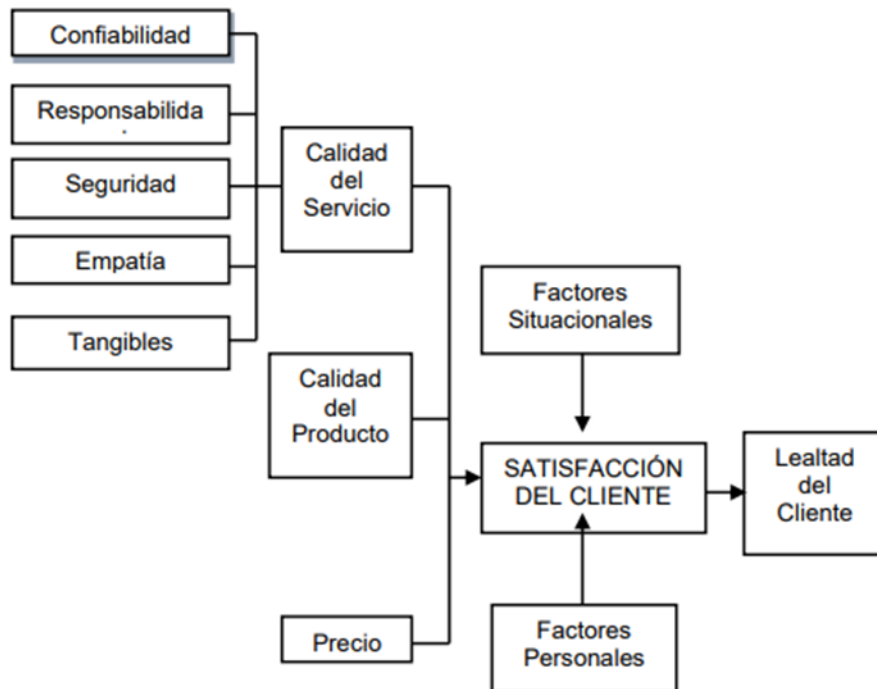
Confiabilidad

Responsabilida

Seguridad

Empatía

Tangibles

Calidad del Servicio

Calidad del Producto

Precio

Factores Situacionales

SATISFACCIÓN DEL CLIENTE

Factores Personales

Lealtad del Cliente